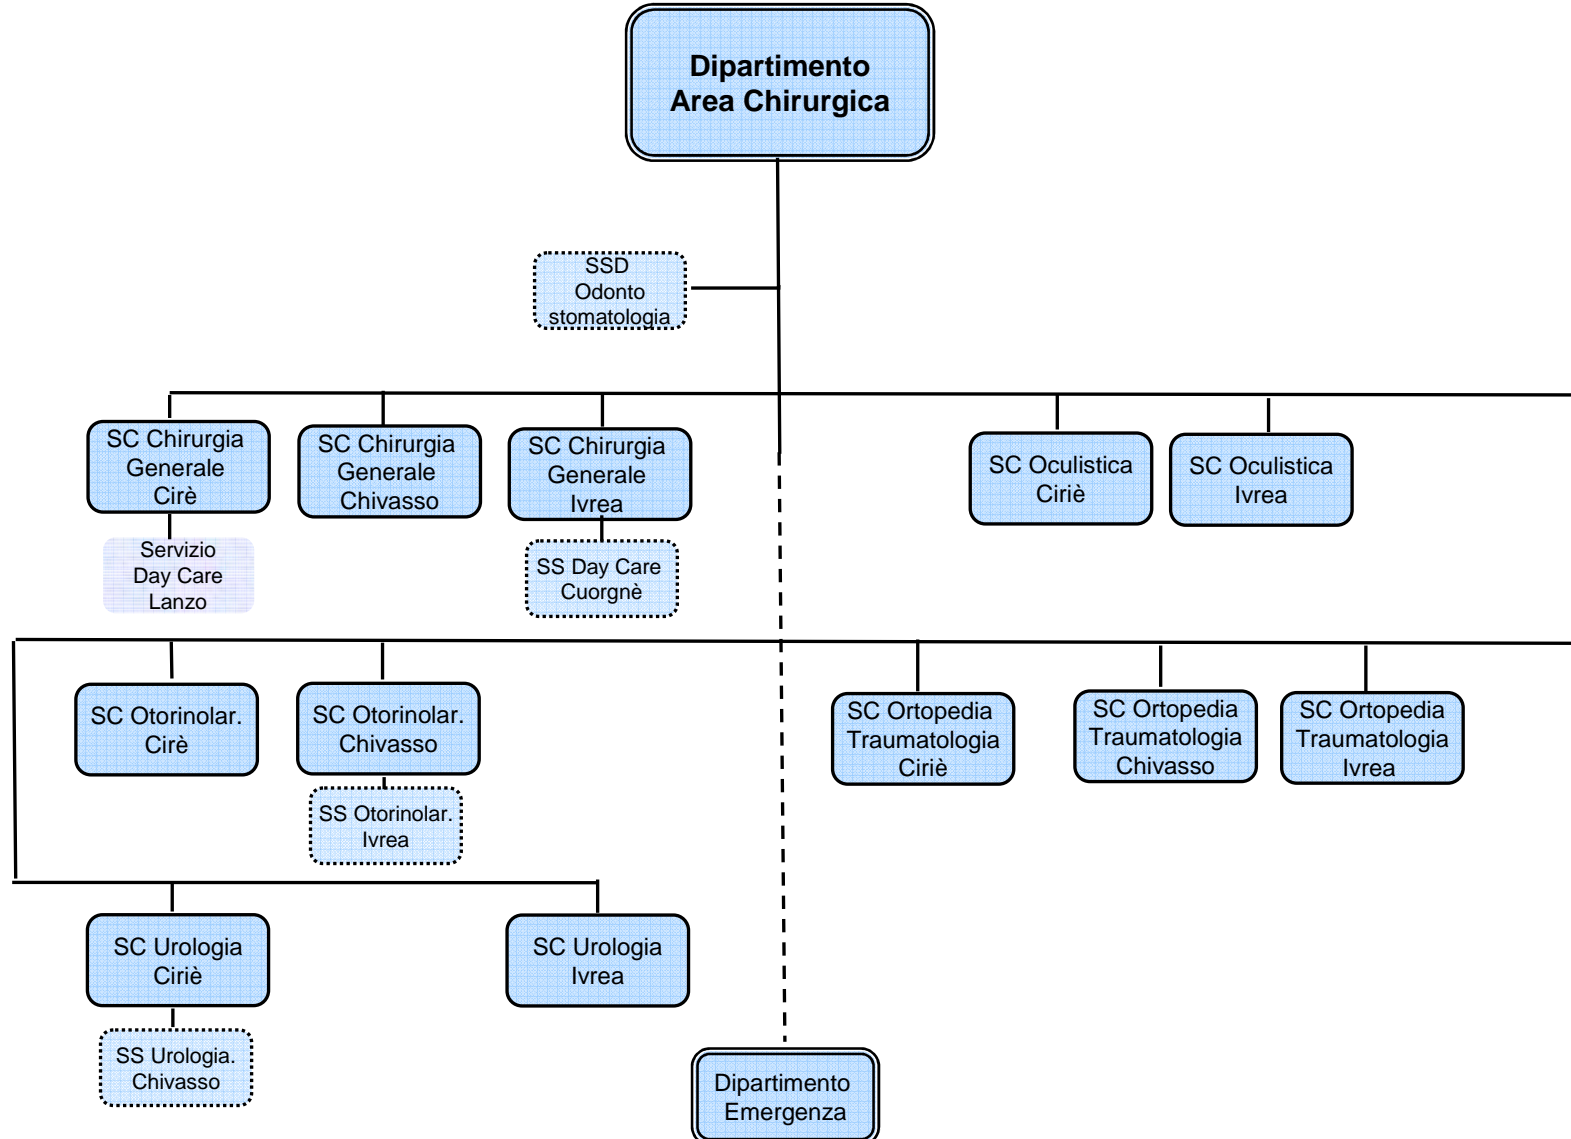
Dipartimento Area Chirurgica

SSD Odonto stomatologia

SC Chirurgia Generale Cirè

Servizio Day Care Lanzo

SC Chirurgia Generale Chivasso

SC Chirurgia Generale Ivrea

SS Day Care Cuorgnè

SC Oculistica Ciriè

SC Oculistica Ivrea

SC Otorinolar. Cirè

SC Otorinolar. Chivasso

SS Otorinolar. Ivrea

SC Ortopedia Traumatologia Ciriè

SC Ortopedia Traumatologia Chivasso

SC Ortopedia Traumatologia Ivrea

SC Urologia Ciriè

SS Urologia. Chivasso

SC Urologia Ivrea

Dipartimento Emergenza